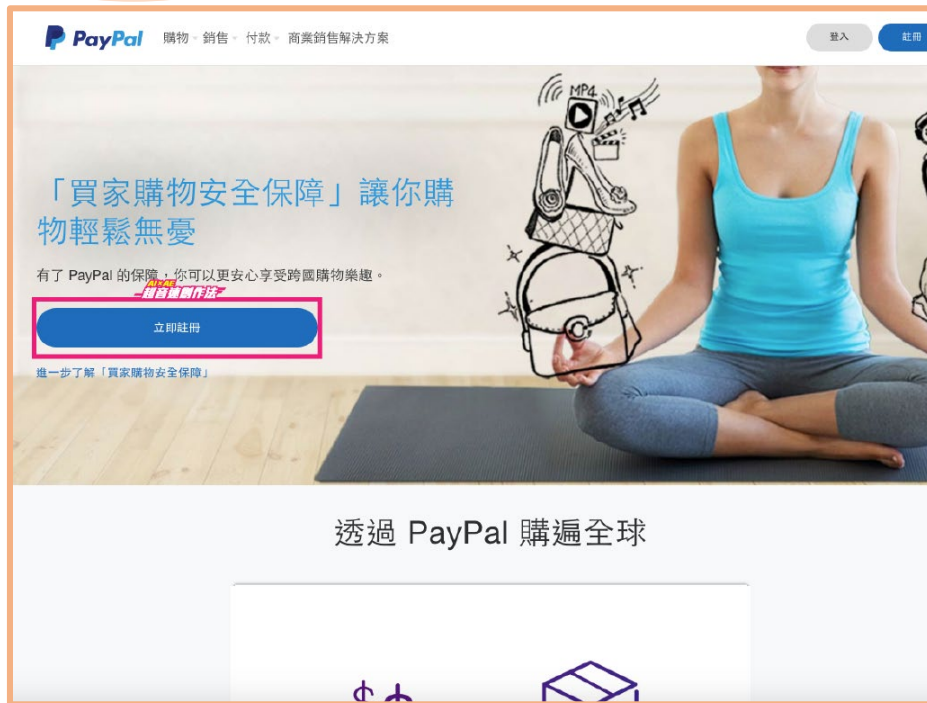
PayPal 購物 銷售 付款 商業銷售解決方案

登入 註冊

MP4

「買家購物安全保障」讓你購物輕鬆無憂

有了 PayPal 的保障，你可以更安心享受跨國購物樂趣。

AI×AE 超音速創作法

立即註冊

進一步了解「買家購物安全保障」

透過 PayPal 購遍全球